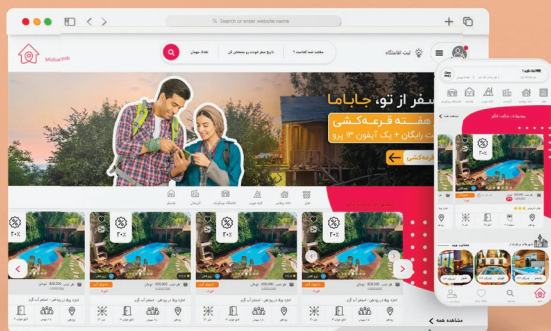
Search or enter website name

Mihmanji

ثبت اقامتگاه

مقصد شما کجاست؟

تاریخ سفر خود را مشخص کن

تعداد مهمان

سفر از تو، جاباما

هفته قرعه‌کشی

قرعه‌کشی

مشاهده همه

پیشنهاد میزبانی

پربازدید ترین اقامتگاه ها